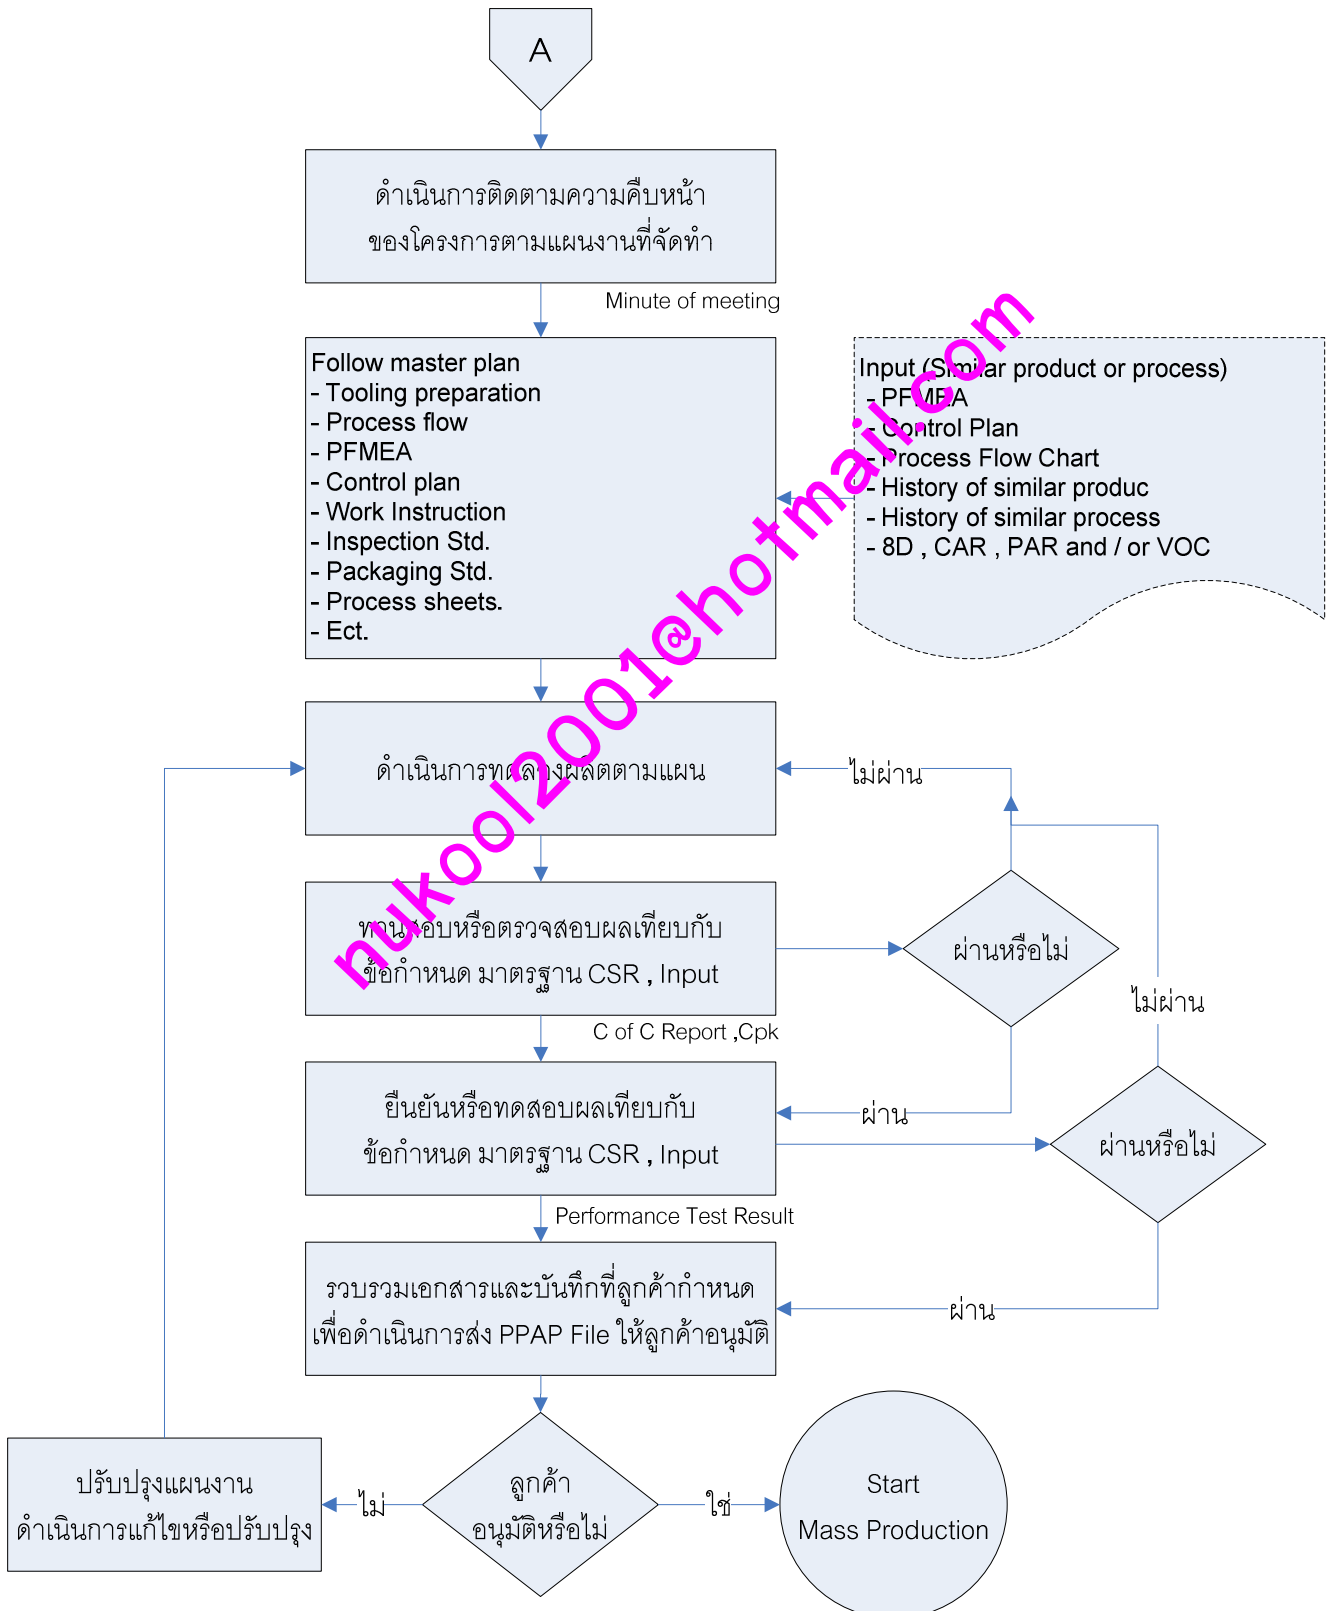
A

ดำเนินการติดตามความคืบหน้าของโครงการตามแผนงานที่จัดทำ

Minute of meeting

Follow master plan
- Tooling preparation
- Process flow
- PFMEA
- Control plan
- Work Instruction
- Inspection Std.
- Packaging Std.
- Process sheets.
- Ect.

Input (Similar product or process)
- PFMEA
- Control Plan
- Process Flow Chart
- History of similar produc
- History of similar process
- 8D , CAR , PAR and / or VOC

nukool2001@hotmail.com

ดำเนินการทดลองผลิตตามแผน

ไม่ผ่าน

ทดสอบหรือตรวจสอบผลเทียบกับข้อกำหนด มาตรฐาน CSR , Input

ผ่านหรือไม่

ไม่ผ่าน

C of C Report ,Cpk

ยืนยันหรือทดสอบผลเทียบกับข้อกำหนด มาตรฐาน CSR , Input

ผ่าน

ผ่านหรือไม่

Performance Test Result

รวบรวมเอกสารและบันทึกที่ลูกค้ากำหนดเพื่อดำเนินการส่ง PPAP File ให้ลูกค้าอนุมัติ

ผ่าน

ปรับปรุงแผนงาน ดำเนินการแก้ไขหรือปรับปรุง

ไม่

ลูกค้า อนุมัติหรือไม่

ใช่

Start Mass Production